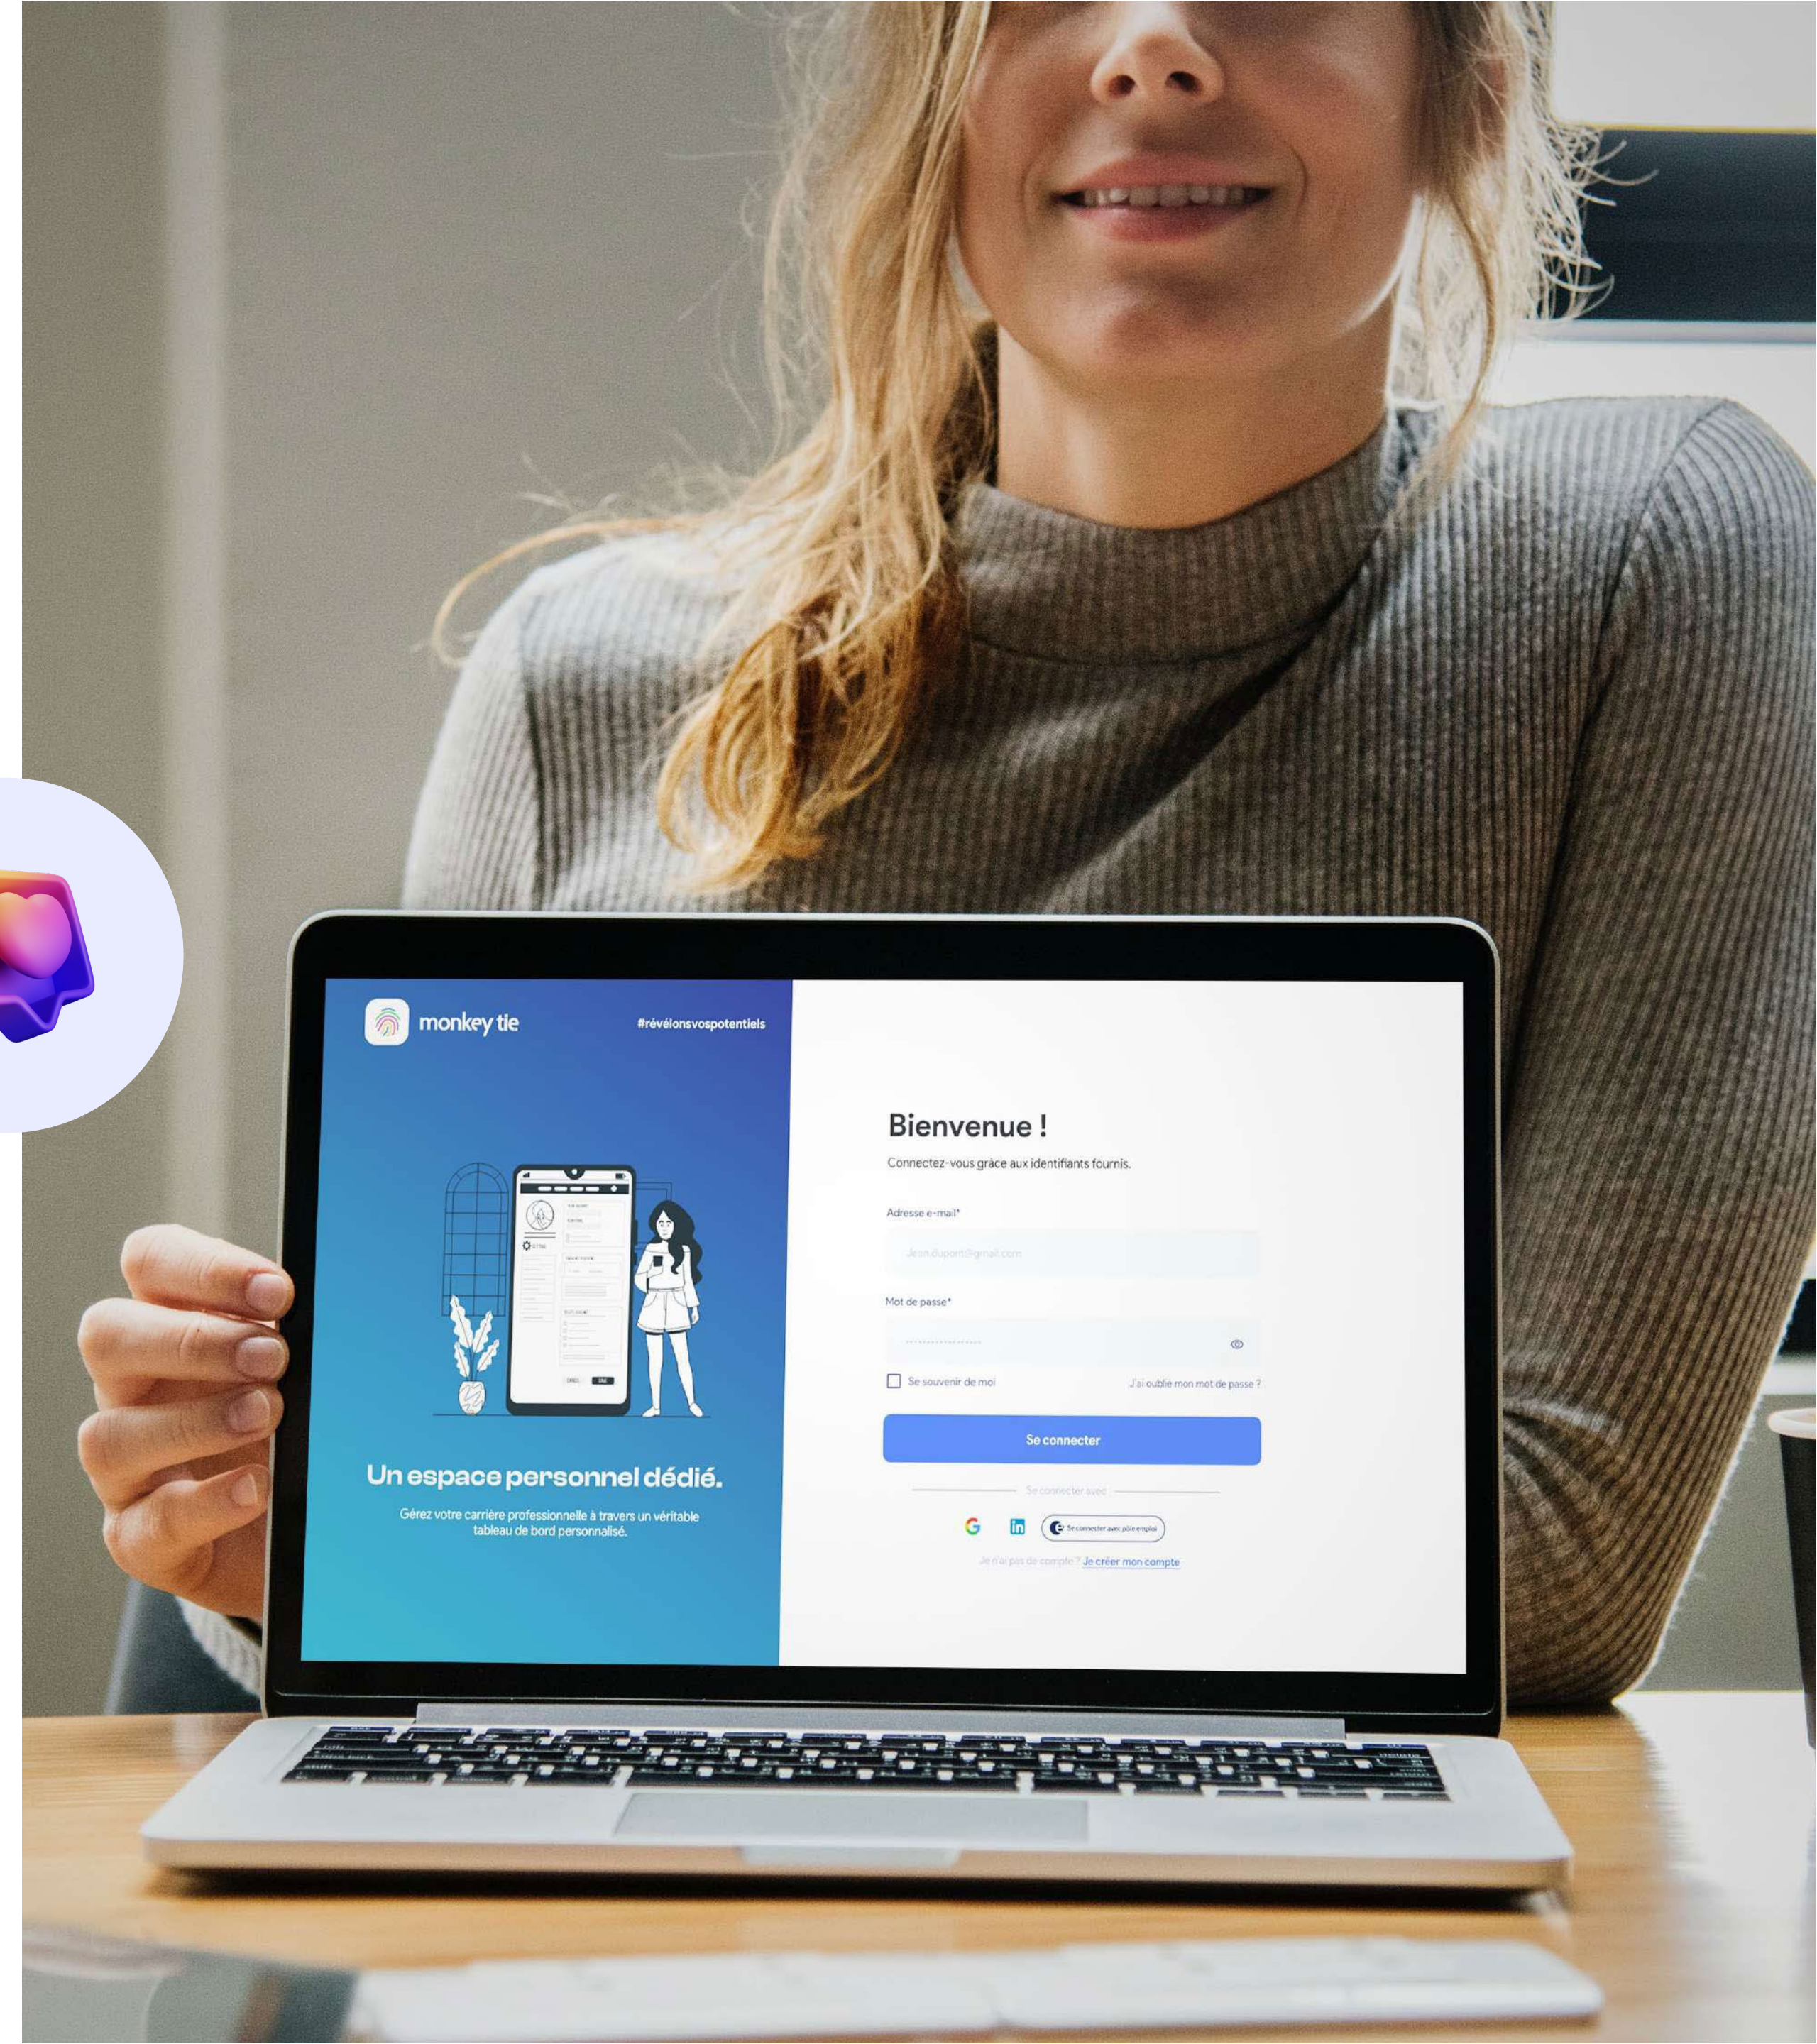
monkey tie

#révélonsvospotentiels

Un espace personnel dédié.

Gérez votre carrière professionnelle à travers un véritable tableau de bord personnalisé.

Bienvenue !

Connectez-vous grâce aux identifiants fournis.

Adresse e-mail*

Jean.dupont@gmail.com

Mot de passe*

Se souvenir de moi

J'ai oublié mon mot de passe ?

Se connecter

Se connecter avec

Se connecter avec pôle emploi

Je n'ai pas de compte ? Je créer mon compte